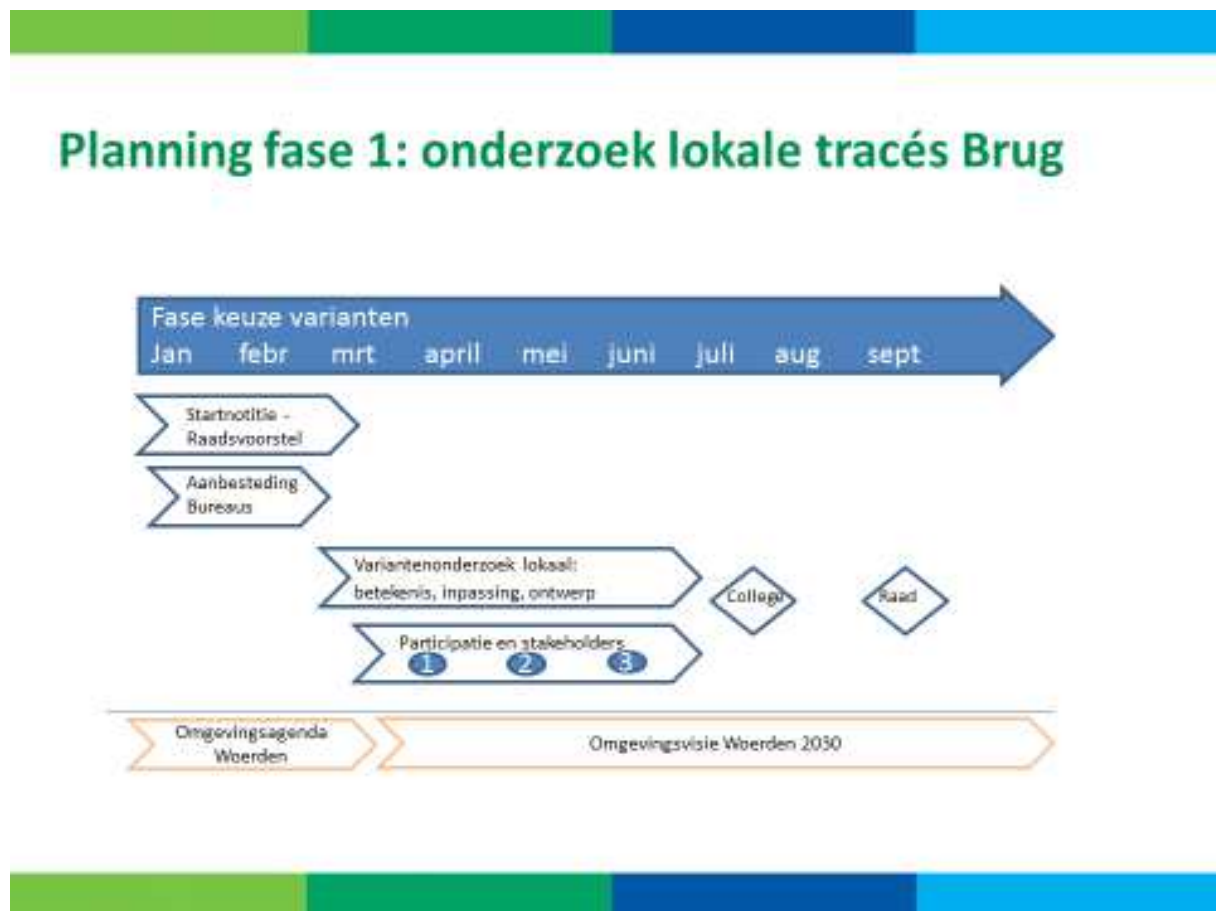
Planning fase 1: onderzoek lokale tracés Brug

Fase keuze varianten
Jan febr mrt april mei juni juli aug sept

Startnotitie - Raadsvoorstel

Aanbesteding Bureaus

Variantenonderzoek lokaal: betekenis, inpassing, ontwerp

College

Raad

Participatie en stakeholders

1 2 3

Omgevingsagenda Woerden

Omgevingsvisie Woerden 2030